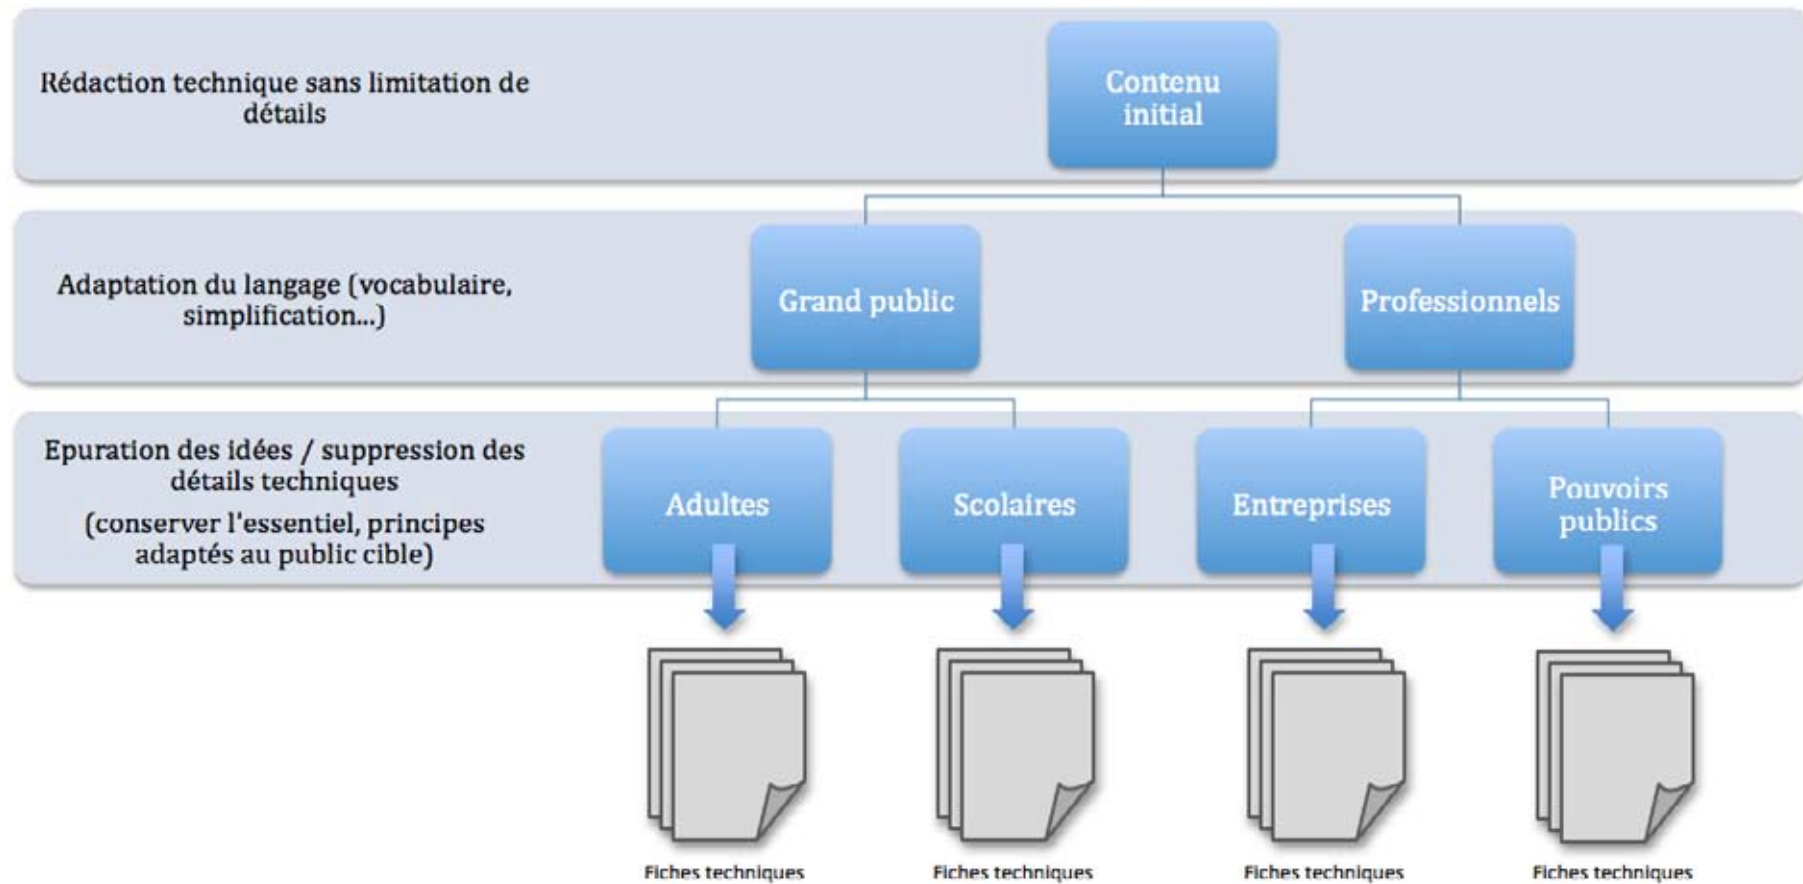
Rédaction technique sans limitation de détails

Contenu initial

Adaptation du langage (vocabulaire, simplification...)

Grand public

Professionnels

Epuration des idées / suppression des détails techniques

(conserver l'essentiel, principes adaptés au public cible)

Adultes

Scolaires

Entreprises

Pouvoirs publics

Fiches techniques

Fiches techniques

Fiches techniques

Fiches techniques